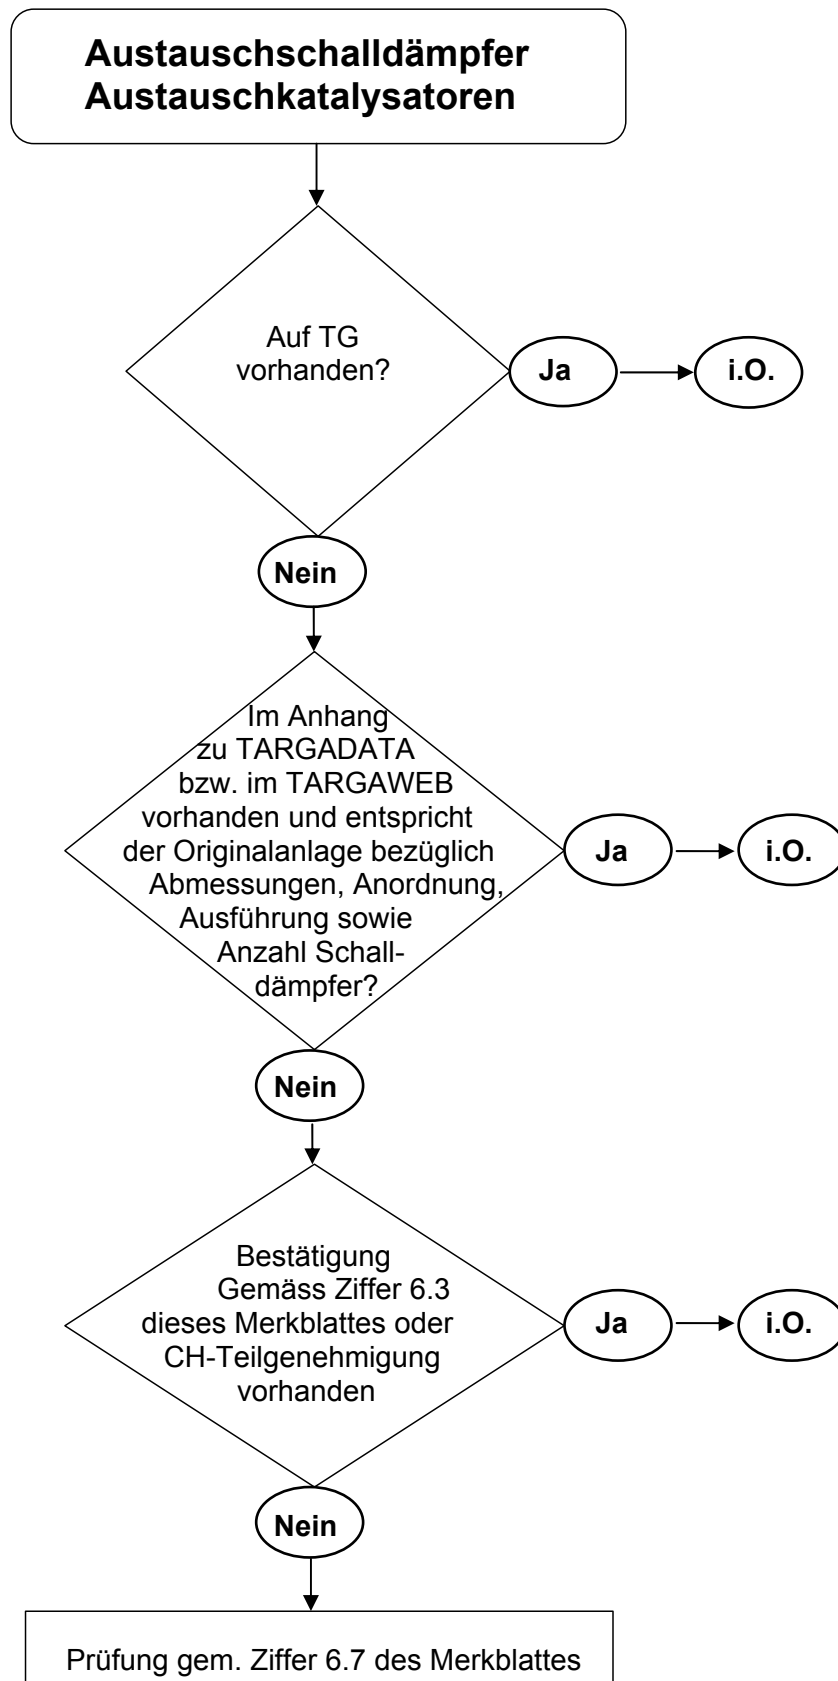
Austauschschalldämpfer
Austauschkatalysatoren

Auf TG vorhanden?

Ja

i.O.

Nein

Im Anhang zu TARGADATA bzw. im TARGAWEB vorhanden und entspricht der Originalanlage bezüglich Abmessungen, Anordnung, Ausführung sowie Anzahl Schalldämpfer?

Ja

i.O.

Nein

Bestätigung Gemäss Ziffer 6.3 dieses Merkblattes oder CH-Teilgenehmigung vorhanden

Ja

i.O.

Nein

Prüfung gem. Ziffer 6.7 des Merkblattes